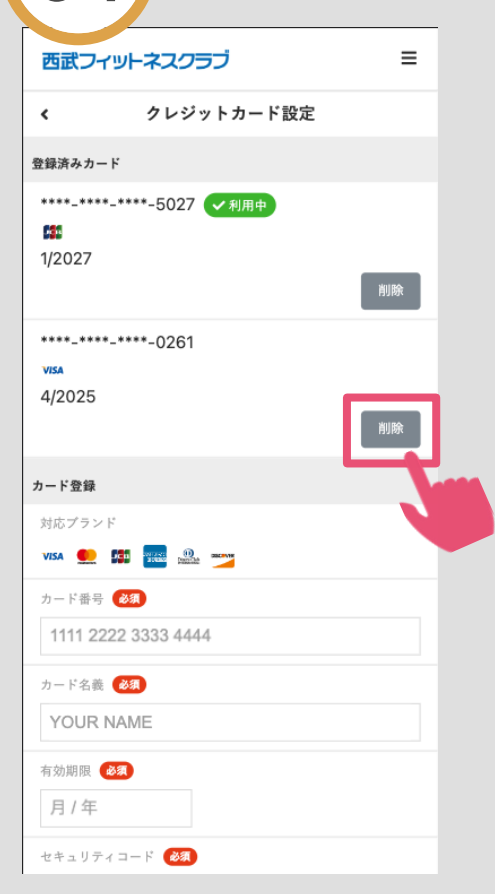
西武フィットネスクラブ

‹ クレジットカード設定

登録済みカード

****-****-****-5027 ✓利用中

JCB

1/2027

削除

****-****-****-0261

VISA

4/2025

削除

カード登録

対応ブランド

VISA JCB DISCOVER

カード番号 必須

1111 2222 3333 4444

カード名義 必須

YOUR NAME

有効期限 必須

月 / 年

セキュリティコード 必須